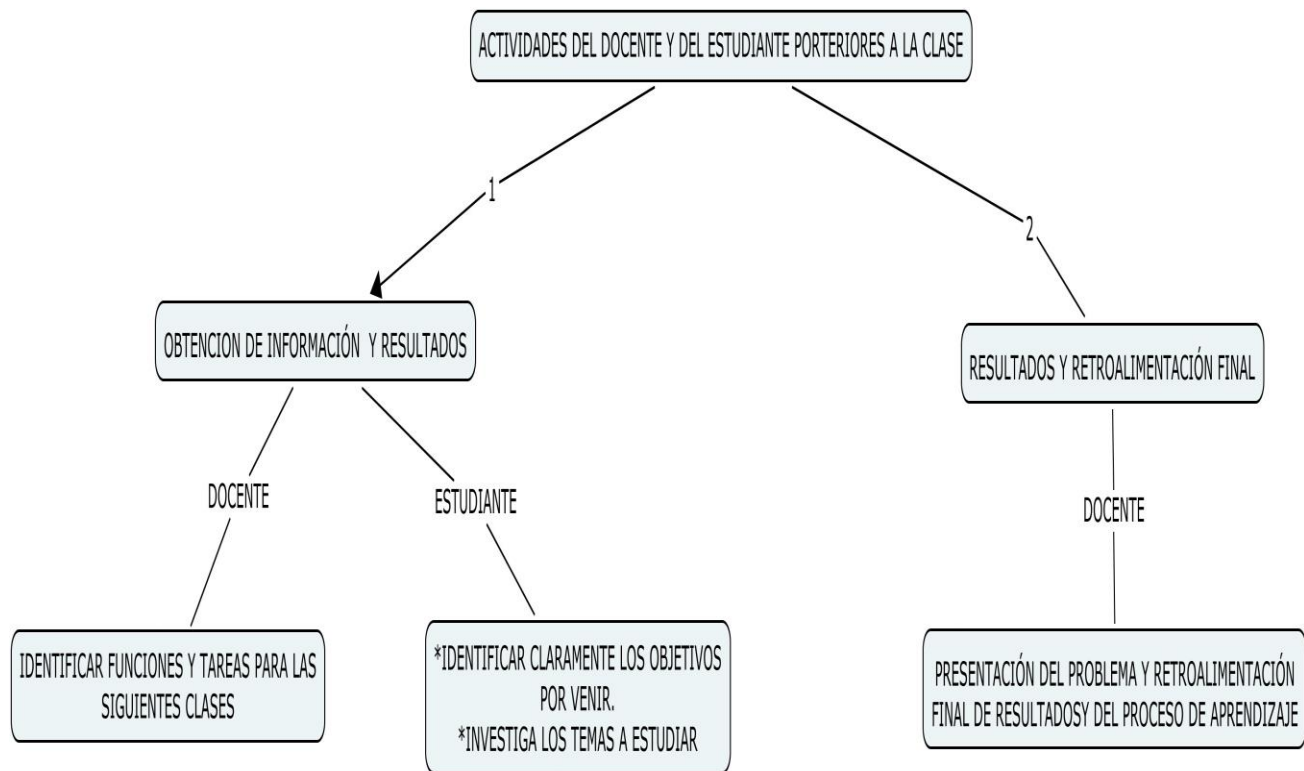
ACTIVIDADES DEL DOCENTE Y DEL ESTUDIANTE PORTERIORES A LA CLASE

1

2

OBTENCION DE INFORMACIÓN Y RESULTADOS

RESULTADOS Y RETROALIMENTACIÓN FINAL

DOCENTE

ESTUDIANTE

DOCENTE

IDENTIFICAR FUNCIONES Y TAREAS PARA LAS SIGUIENTES CLASES

*IDENTIFICAR CLARAMENTE LOS OBJETIVOS POR VENIR.
*INVESTIGA LOS TEMAS A ESTUDIAR

PRESENTACIÓN DEL PROBLEMA Y RETROALIMENTACIÓN FINAL DE RESULTADOSY DEL PROCESO DE APRENDIZAJE